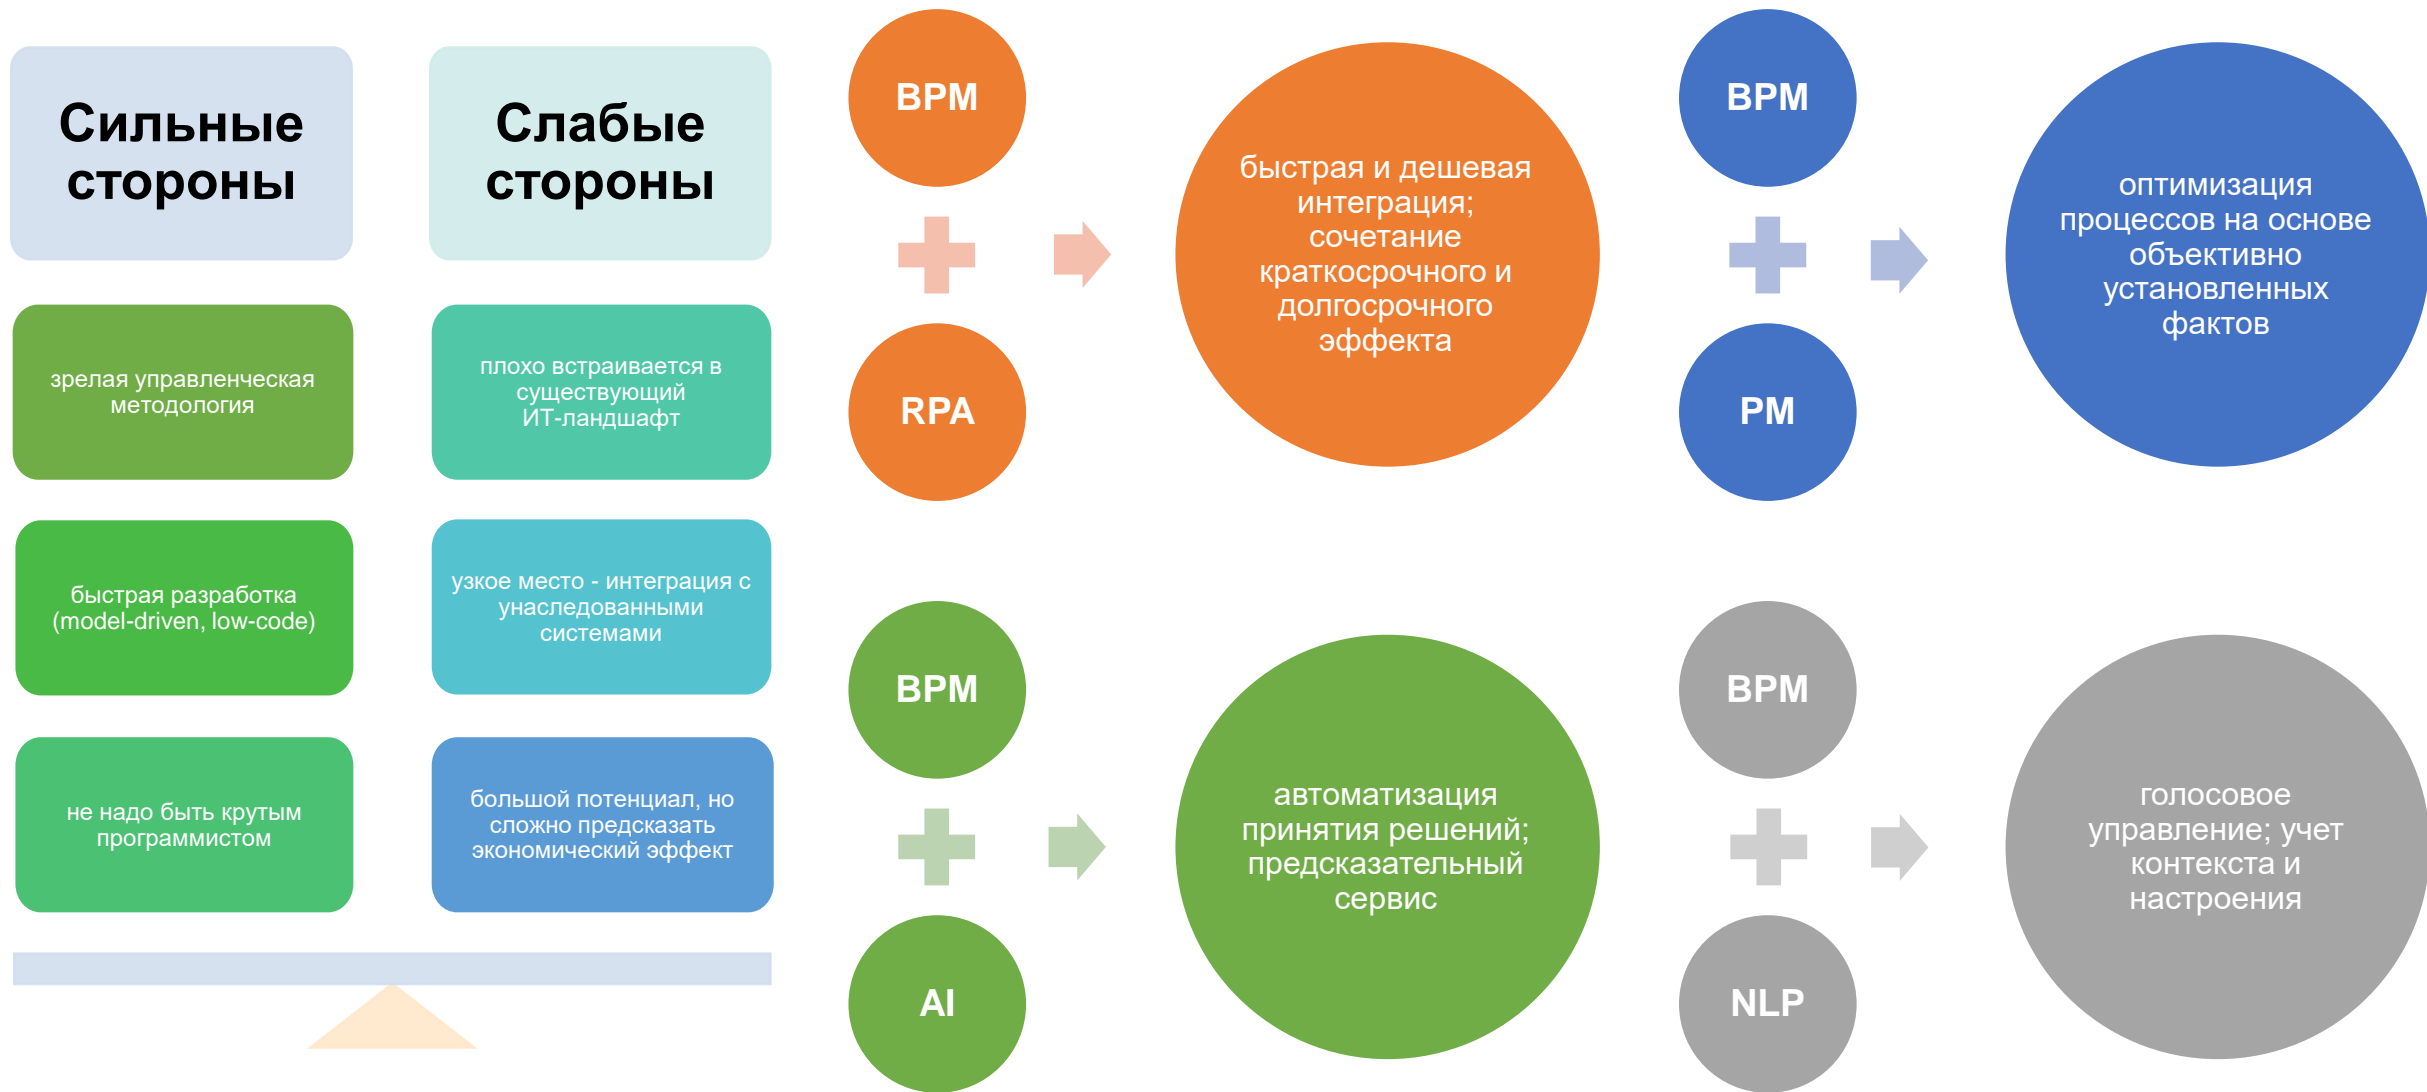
Сильные стороны

Слабые стороны

зрелая управленческая методология

плохо встраивается в существующий ИТ-ландшафт

быстрая разработка (model-driven, low-code)

узкое место - интеграция с унаследованными системами

не надо быть крутым программистом

большой потенциал, но сложно предсказать экономический эффект

BPM

RPA

быстрая и дешевая интеграция; сочетание краткосрочного и долгосрочного эффекта

BPM

PM

оптимизация процессов на основе объективно установленных фактов

BPM

AI

автоматизация принятия решений; предсказательный сервис

BPM

NLP

голосовое управление; учет контекста и настроения